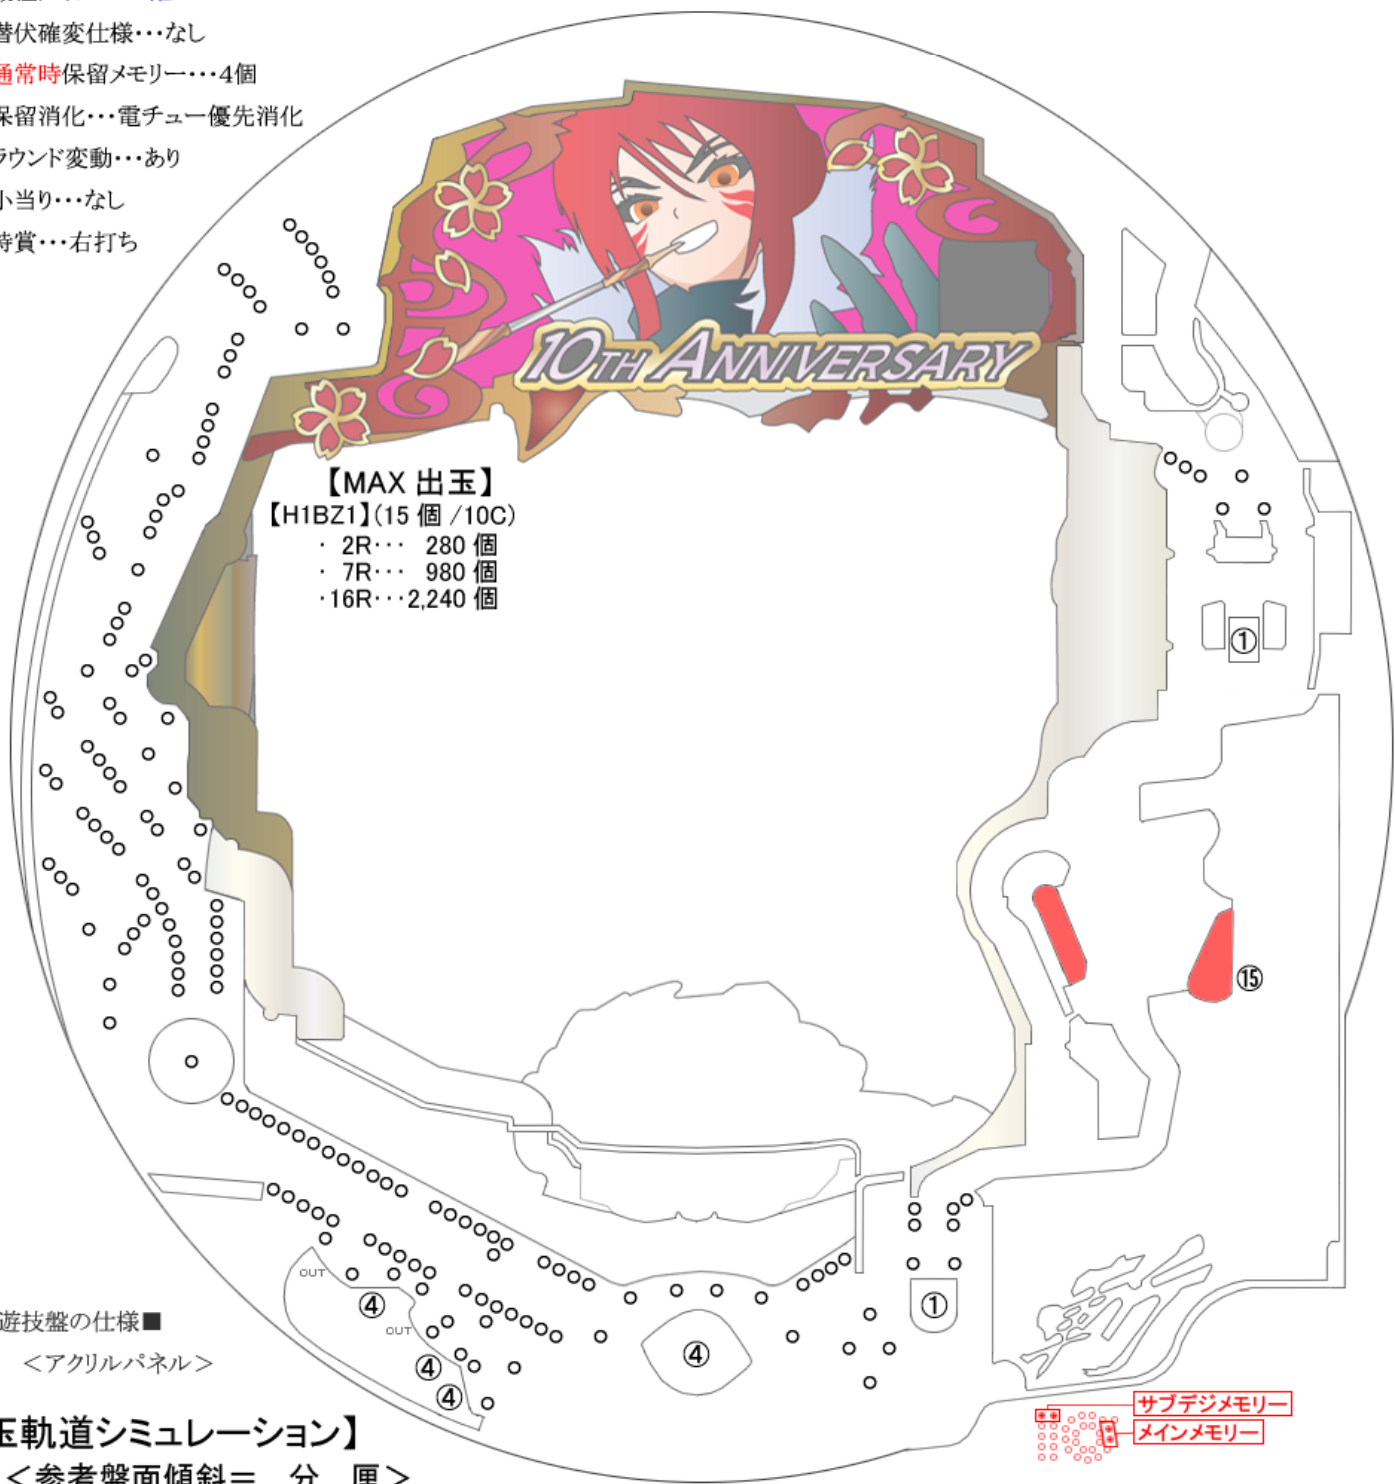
潜伏確変仕様・・・なし
通常時保留メモリー・・・4個
保留消化・・・電チュー優先消化
ラウンド変動・・・あり
小当り・・・なし
時賞・・・右打ち

10TH ANNIVERSARY

【MAX 出玉】
【H1BZ1】(15 個 /10C)
・ 2R・・・ 280 個
・ 7R・・・ 980 個
・16R・・・2,240 個

①
⑮
OUT
④
OUT
④
④
④
①

遊技盤の仕様■
＜アクリルパネル＞

玉軌道シミュレーション】
＜参考盤面傾斜＝ 分 厘＞

サブデジメモリー
メインメモリー